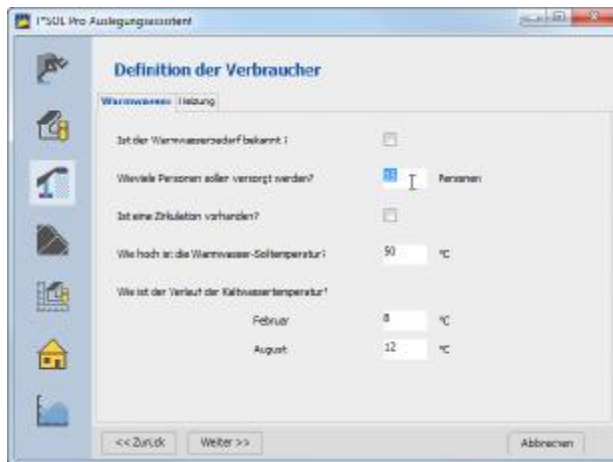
T*SOL Pro Auslegungsassistent

Definition der Verbraucher

Warmwasser | Heizung

Ist der Warmwasserbedarf bekannt ?

Wieviele Personen sollen versorgt werden? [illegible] Personen

Ist eine Zirkulation vorhanden?

Wie hoch ist die Warmwasser-Solltemperatur? 50 °C

Wie ist der Verlauf der Kaltwassertemperatur?

Februar 8 °C

August 12 °C

<< Zurück | Weiter >> | Abbrechen